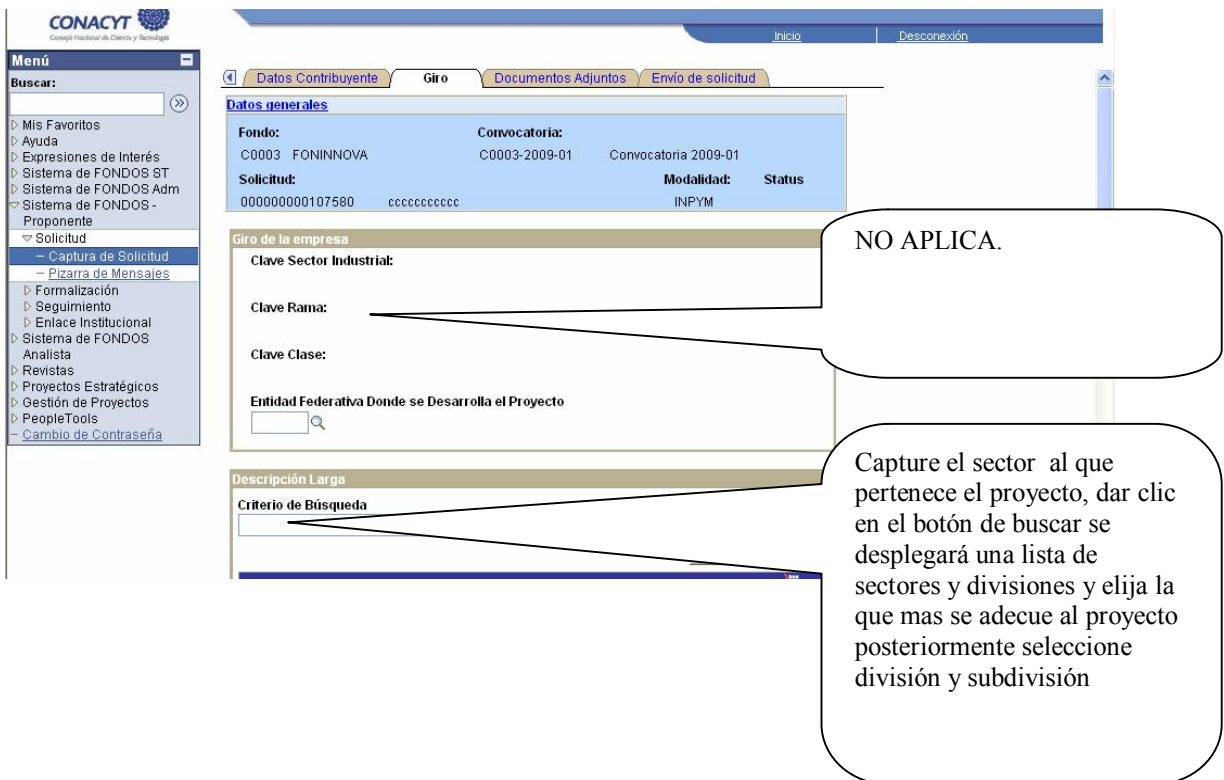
CONACYT
Consejo Nacional de Ciencia y Tecnología

Inicio | Desconexión

Menú
Buscar:
Mis Favoritos
Ayuda
Expresiones de Interés
Sistema de FONDOS ST
Sistema de FONDOS Adm
Sistema de FONDOS - Proponente
Solicitud
– Captura de Solicitud
– Pizarra de Mensajes
Formalización
Seguimiento
Enlace Institucional
Sistema de FONDOS Analista
Revistas
Proyectos Estratégicos
Gestión de Proyectos
PeopleTools
– Cambio de Contraseña

Datos Contribuyente | Giro | Documentos Adjuntos | Envío de solicitud

Datos generales
Fondo: C0003 FONINNOVA
Convocatoria: C0003-2009-01 Convocatoria 2009-01
Solicitud: 000000000107580 ccccccccccc
Modalidad: INPYM
Status

Giro de la empresa
Clave Sector Industrial:
Clave Rama:
Clave Clase:
Entidad Federativa Donde se Desarrolla el Proyecto

Descripción Larga
Criterio de Búsqueda

NO APLICA.

Capture el sector al que pertenece el proyecto, dar clic en el botón de buscar se desplegará una lista de sectores y divisiones y elija la que mas se adecue al proyecto posteriormente seleccione división y subdivisión